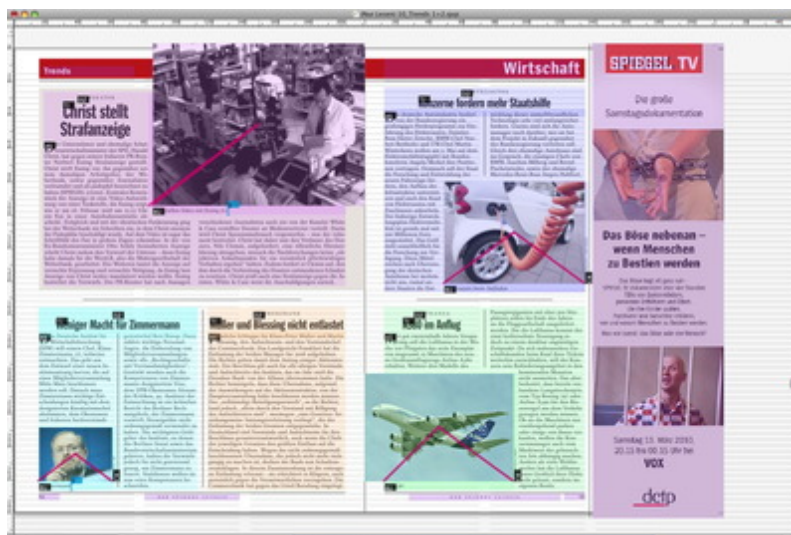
Trends

Wirtschaft

Christ stellt Strafanzeige

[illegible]onzerne fordern mehr Staatshilfe

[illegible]eniger Macht für Zimmermann

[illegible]ller und Blessing nicht entlastet

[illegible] im Anflug

SPIEGEL TV

Die große Samstagsdokumentation

Das Böse nebenan – wenn Menschen zu Bestien werden

Samstag 13. März 2010, 20.15 bis 00.15 Uhr bei VOX

dctp